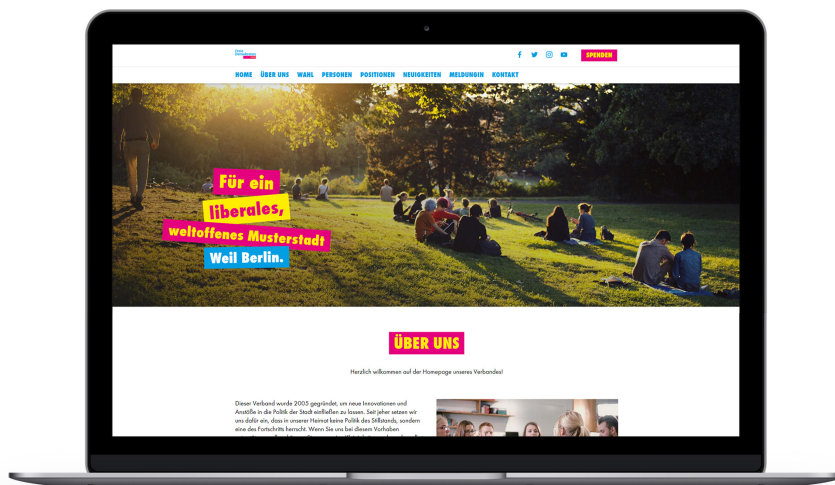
SPENDEN

HOME ÜBER UNS WAHL PERSONEN POSITIONEN NEUIGKEITEN MELDUNGIN KONTAKT

Für ein liberales, weltoffenes Musterstadt Weil Berlin.

ÜBER UNS

Herzlich willkommen auf der Homepage unseres Verbandes!

Dieser Verband wurde 2005 gegründet, um neue Innovationen und Anstöße in die Politik der Stadt einfließen zu lassen. Seit jeher setzen wir uns dafür ein, dass in unserer Heimat keine Politik des Stillstands, sondern eine des Fortschritts herrscht. Wenn Sie uns bei diesem Vorhaben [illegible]